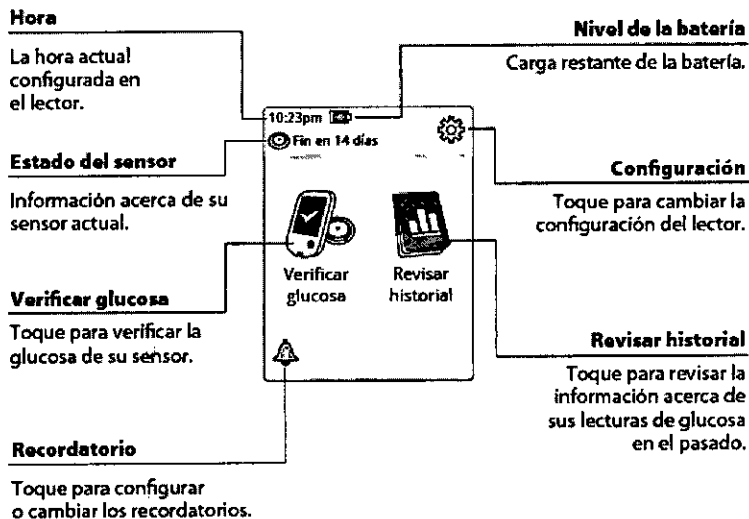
Hora

La hora actual configurada en el lector.

Estado del sensor

Información acerca de su sensor actual.

Verificar glucosa

Toque para verificar la glucosa de su sensor.

Recordatorio

Toque para configurar o cambiar los recordatorios.

10:23pm

Fin en 14 días

Verificar glucosa

Revisar historial

Nivel de la batería

Carga restante de la batería.

Configuración

Toque para cambiar la configuración del lector.

Revisar historial

Toque para revisar la información acerca de sus lecturas de glucosa en el pasado.